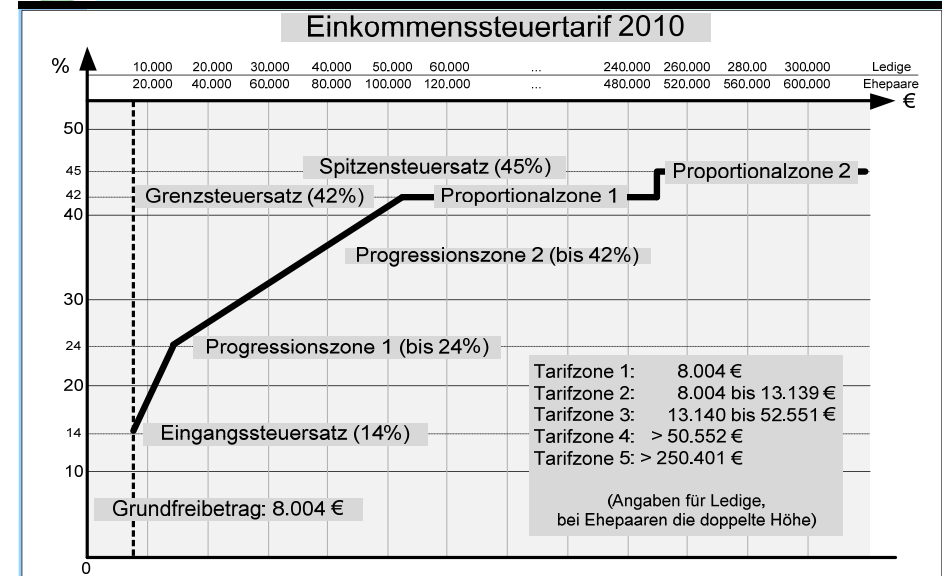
Einkommenssteuertarif 2010

%

| 10.000 | 20.000 | 30.000 | 40.000 | 50.000 | 60.000 | ... | 240.000 | 260.000 | 280.00 | 300.000 | Ledige |
|---|---|---|---|---|---|---|---|---|---|---|---|
| 20.000 | 40.000 | 60.000 | 80.000 | 100.000 | 120.000 | ... | 480.000 | 520.000 | 560.000 | 600.000 | Ehepaare |

€

50
45
42
40
30
24
20
14
10
0

Spitzensteuersatz (45%)

Grenzsteuersatz (42%)

Proportionalzone 1

Proportionalzone 2

Progressionszone 2 (bis 42%)

Progressionszone 1 (bis 24%)

Eingangssteuersatz (14%)

Grundfreibetrag: 8.004 €

Tarifzone 1: 8.004 €
Tarifzone 2: 8.004 bis 13.139 €
Tarifzone 3: 13.140 bis 52.551 €
Tarifzone 4: > 50.552 €
Tarifzone 5: > 250.401 €

(Angaben für Ledige, bei Ehepaaren die doppelte Höhe)